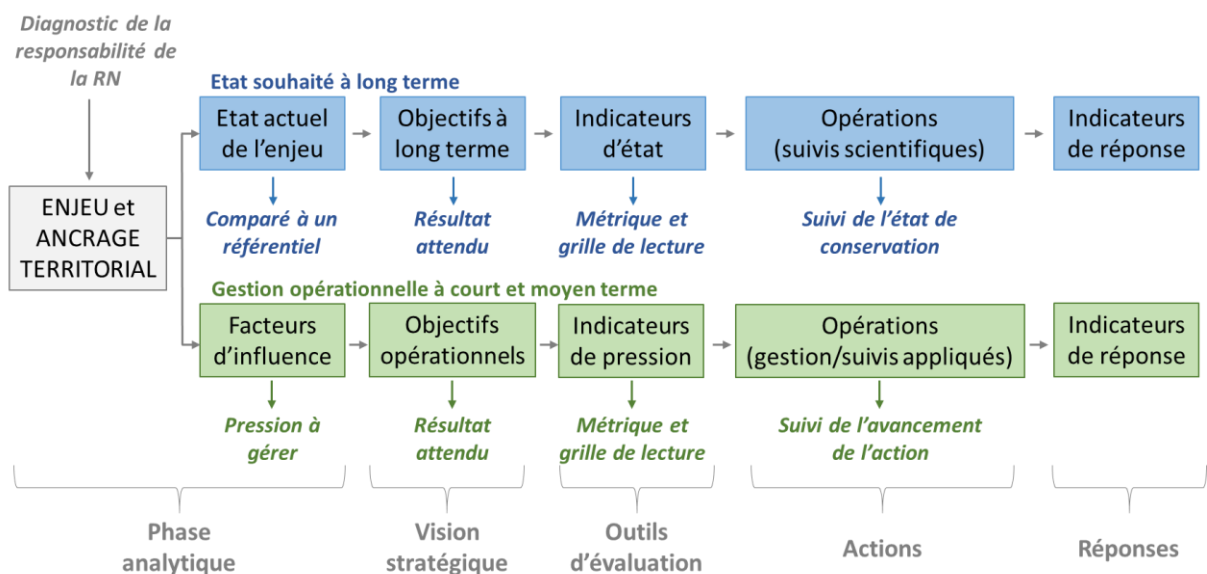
Diagnostic de la responsabilité de la RN

ENJEU et ANCRAGE TERRITORIAL

Etat souhaité à long terme

Etat actuel de l'enjeu

Comparé à un référentiel

Objectifs à long terme

Résultat attendu

Indicateurs d'état

Métrique et grille de lecture

Opérations (suivis scientifiques)

Suivi de l'état de conservation

Indicateurs de réponse

Gestion opérationnelle à court et moyen terme

Facteurs d'influence

Pression à gérer

Objectifs opérationnels

Résultat attendu

Indicateurs de pression

Métrique et grille de lecture

Opérations (gestion/suivis appliqués)

Suivi de l'avancement de l'action

Indicateurs de réponse

Phase analytique

Vision stratégique

Outils d'évaluation

Actions

Réponses